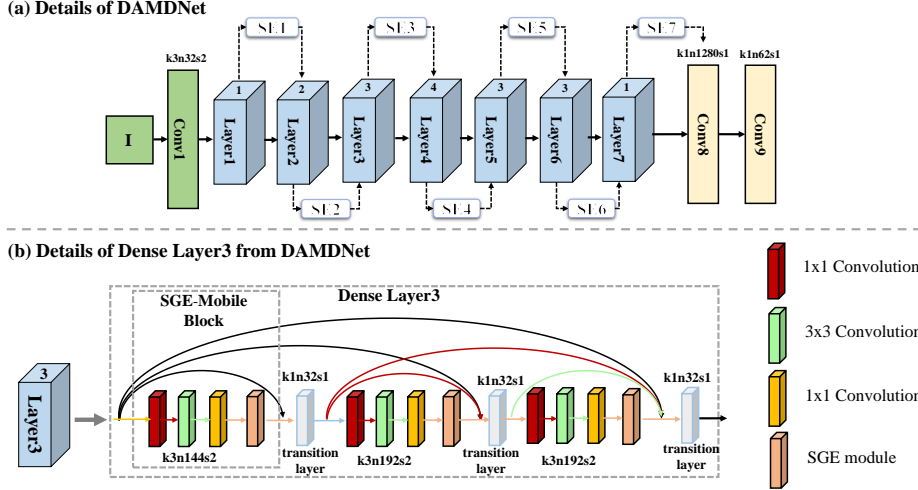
(a) Details of DAMDNet

I

k3n32s2

Conv1

1
Layer1

2
Layer2

3
Layer3

4
Layer4

3
Layer5

3
Layer6

1
Layer7

SE1

SE2

SE3

SE4

SE5

SE6

SE7

k1n1280s1

Conv8

k1n62s1

Conv9

(b) Details of Dense Layer3 from DAMDNet

3
Layer3

SGE-Mobile Block

Dense Layer3

k3n144s2

k1n32s1

transition layer

k3n192s2

k1n32s1

transition layer

k3n192s2

k1n32s1

transition layer

1x1 Convolution

3x3 Convolution

1x1 Convolution

SGE module